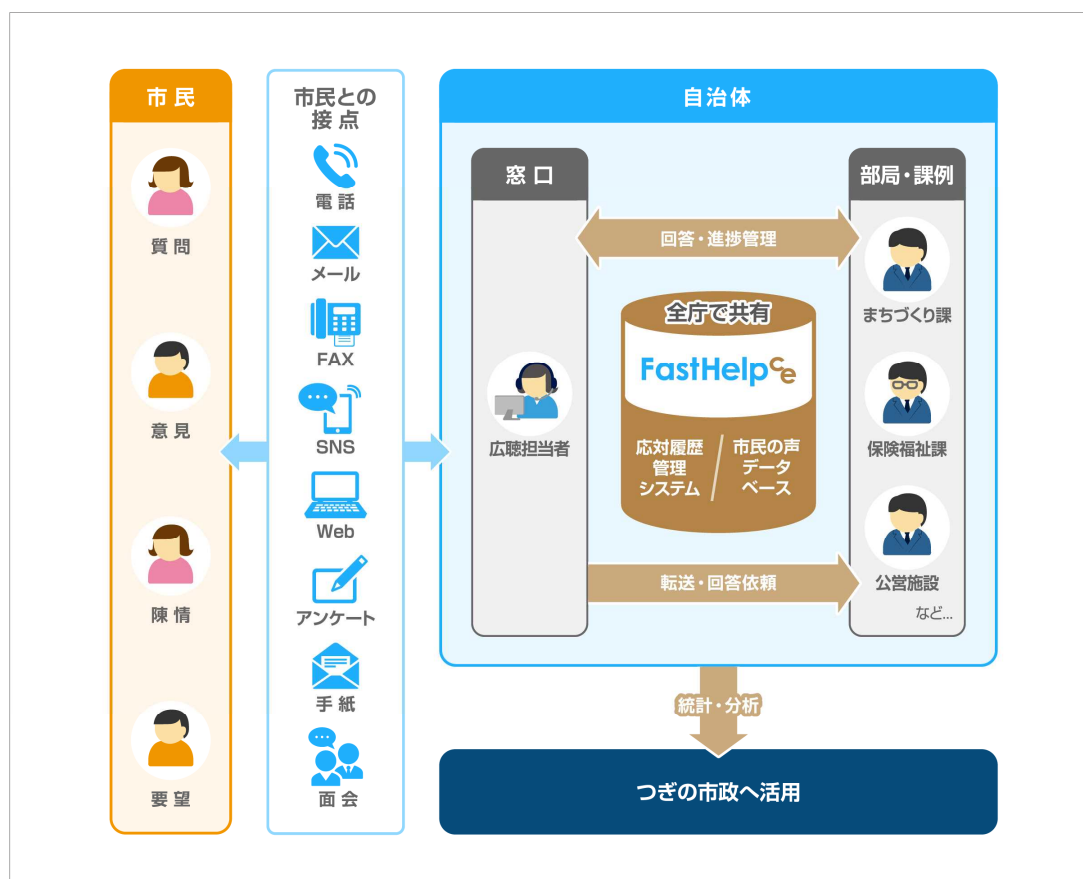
市民

質問

意見

陳情

要望

市民との接点

電話

メール

FAX

SNS

Web

アンケート

手紙

面会

自治体

窓口

広聴担当者

回答・進捗管理

全庁で共有

FastHelp ce

応対履歴管理システム / 市民の声データベース

転送・回答依頼

部局・課例

まちづくり課

保険福祉課

公営施設

など...

統計・分析

つぎの市政へ活用